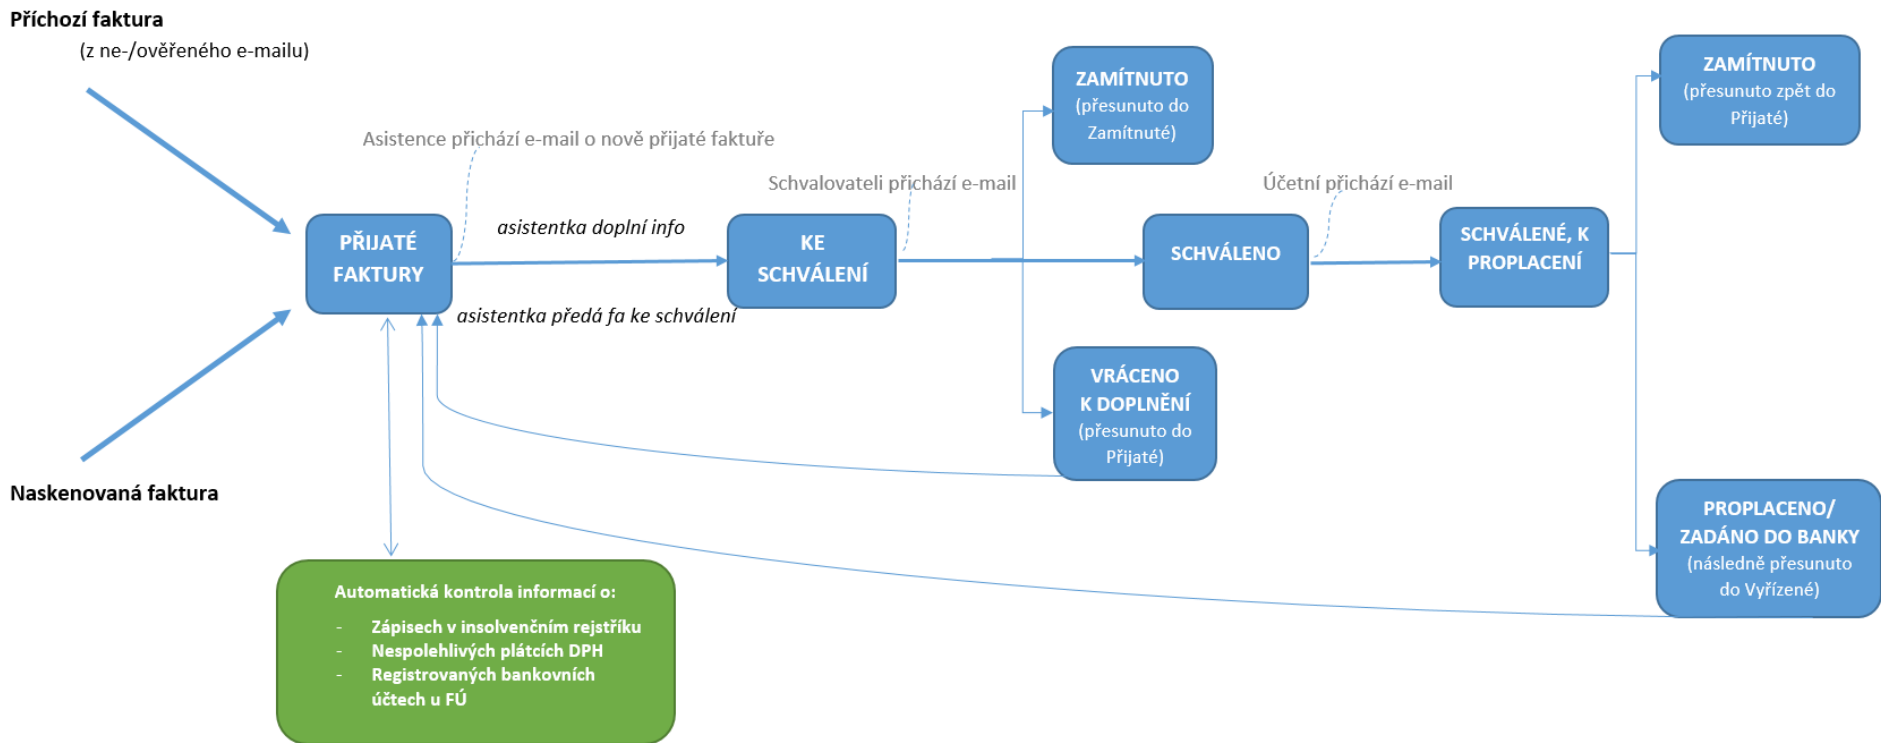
Příchozí faktura
(z ne-/ověřeného e-mailu)

Naskenovaná faktura

Asistence přichází e-mail o nově přijaté faktuře

PŘIJATÉ FAKTURY

asistentka doplní info

asistentka předá fa ke schválení

Schvalovateli přichází e-mail

KE SCHVÁLENÍ

ZAMÍTNUTO (přesunuto do Zamítnuté)

SCHVÁLENO

VRÁCENO K DOPLNĚNÍ (přesunuto do Přijaté)

Účetní přichází e-mail

SCHVÁLENÉ, K PROPLACENÍ

ZAMÍTNUTO (přesunuto zpět do Přijaté)

PROPLACENO/ ZADÁNO DO BANKY (následně přesunuto do Vyřízené)

Automatická kontrola informací o:
- Zápisech v insolvenčním rejstříku
- Nespolehlivých plátcích DPH
- Registrovaných bankovních účtech u FÚ